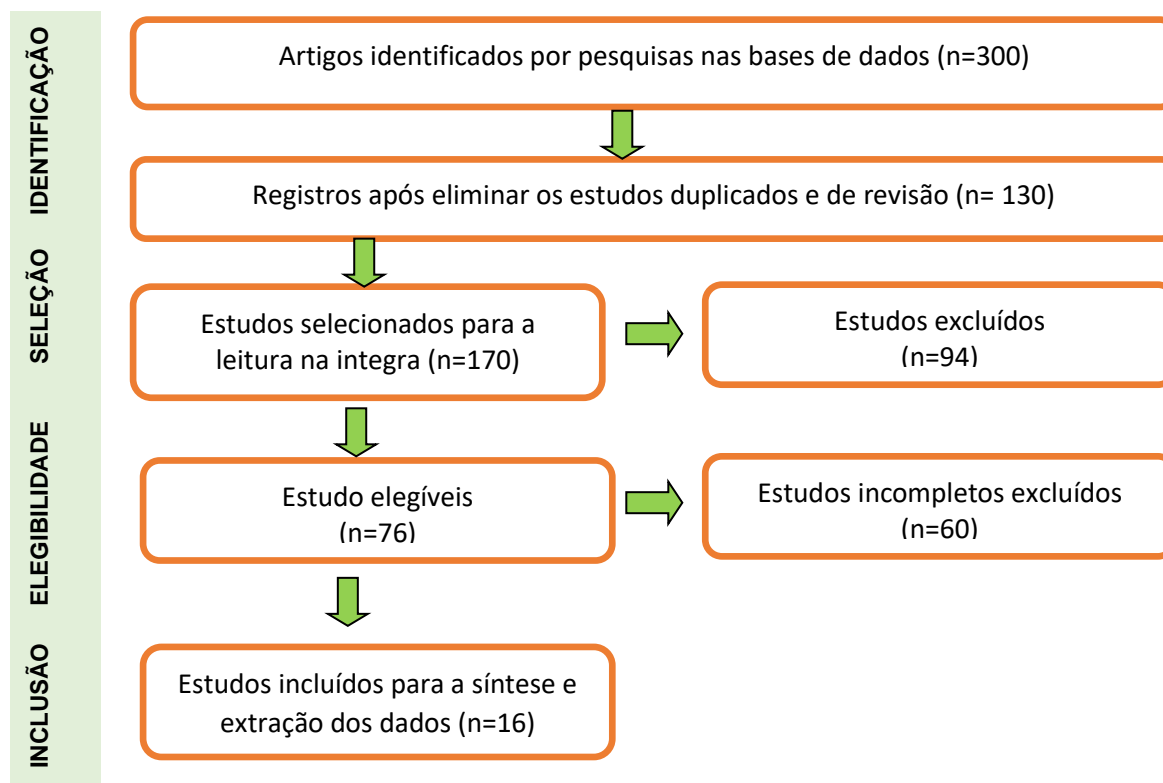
IDENTIFICAÇÃO

Artigos identificados por pesquisas nas bases de dados (n=300)

Registros após eliminar os estudos duplicados e de revisão (n= 130)

SELEÇÃO

Estudos selecionados para a leitura na integra (n=170)

Estudos excluídos (n=94)

ELEGIBILIDADE

Estudo elegíveis (n=76)

Estudos incompletos excluídos (n=60)

INCLUSÃO

Estudos incluídos para a síntese e extração dos dados (n=16)